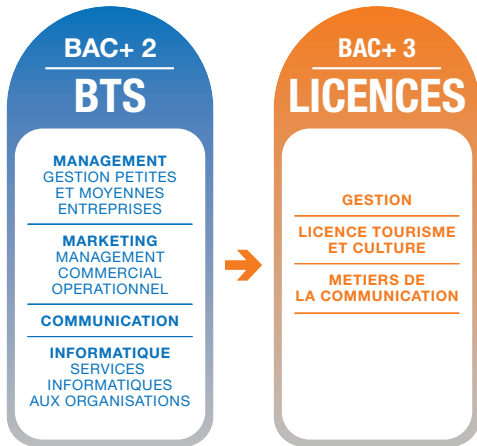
BAC+ 2
BTS

MANAGEMENT
GESTION PETITES ET MOYENNES ENTREPRISES

MARKETING
MANAGEMENT COMMERCIAL OPERATIONNEL

COMMUNICATION

INFORMATIQUE
SERVICES INFORMATIQUES AUX ORGANISATIONS

BAC+ 3
LICENCES

GESTION

LICENCE TOURISME ET CULTURE

METIERS DE LA COMMUNICATION